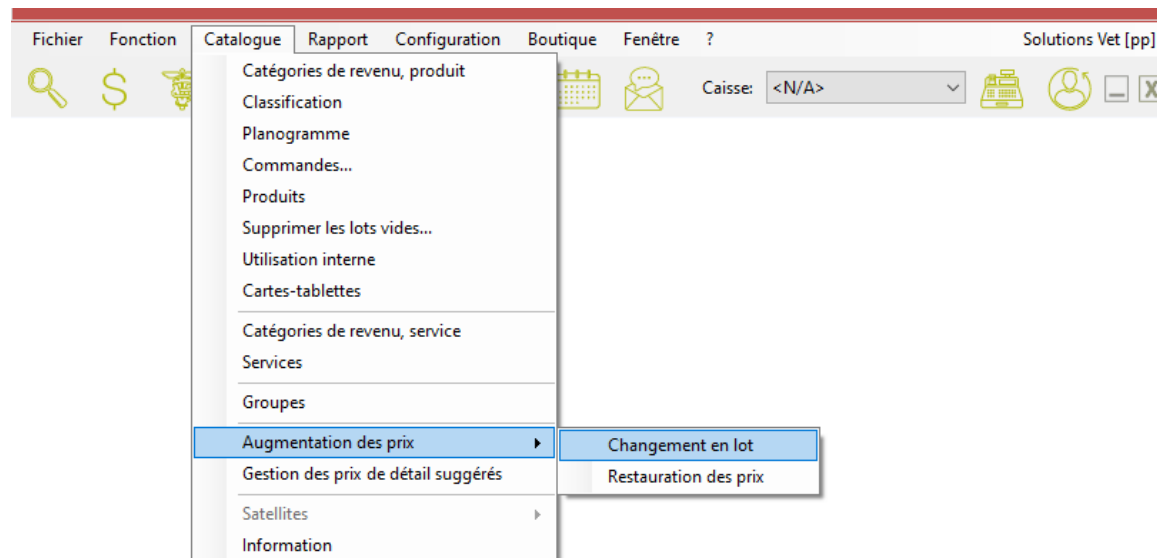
Fichier Fonction Catalogue Rapport Configuration Boutique Fenêtre ? Solutions Vet [pp]

Caisse: <N/A>

Catégories de revenu, produit
Classification
Planogramme
Commandes...
Produits
Supprimer les lots vides...
Utilisation interne
Cartes-tablettes

Catégories de revenu, service
Services

Groupes

Augmentation des prix
Gestion des prix de détail suggérés

Satellites
Information

Changement en lot
Restauration des prix